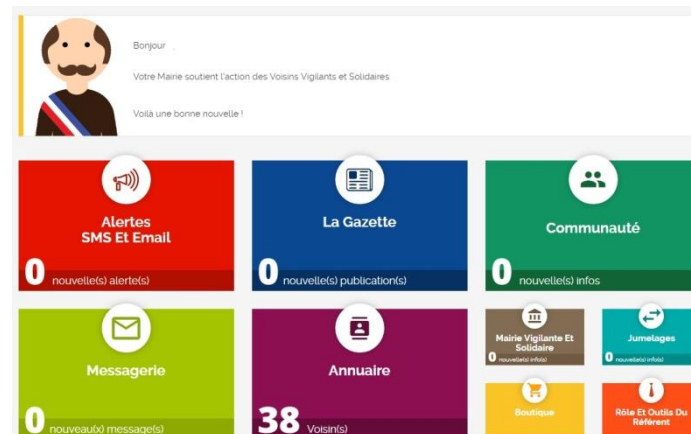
Bonjour ,

Votre Mairie soutient l'action des Voisins Vigilants et Solidaires

Voilà une bonne nouvelle !

Alertes SMS Et Email

0 nouvelle(s) alerte(s)

La Gazette

0 nouvelle(s) publication(s)

Communauté

0 nouvelle(s) infos

Messagerie

0 nouveau(x) message(s)

Annuaire

38 Voisin(s)

Mairie Vigilante Et Solidaire

0 nouvelle(s) info(s)

Jumelages

0 nouvelle(s) info(s)

Boutique

Rôle Et Outils Du Référent